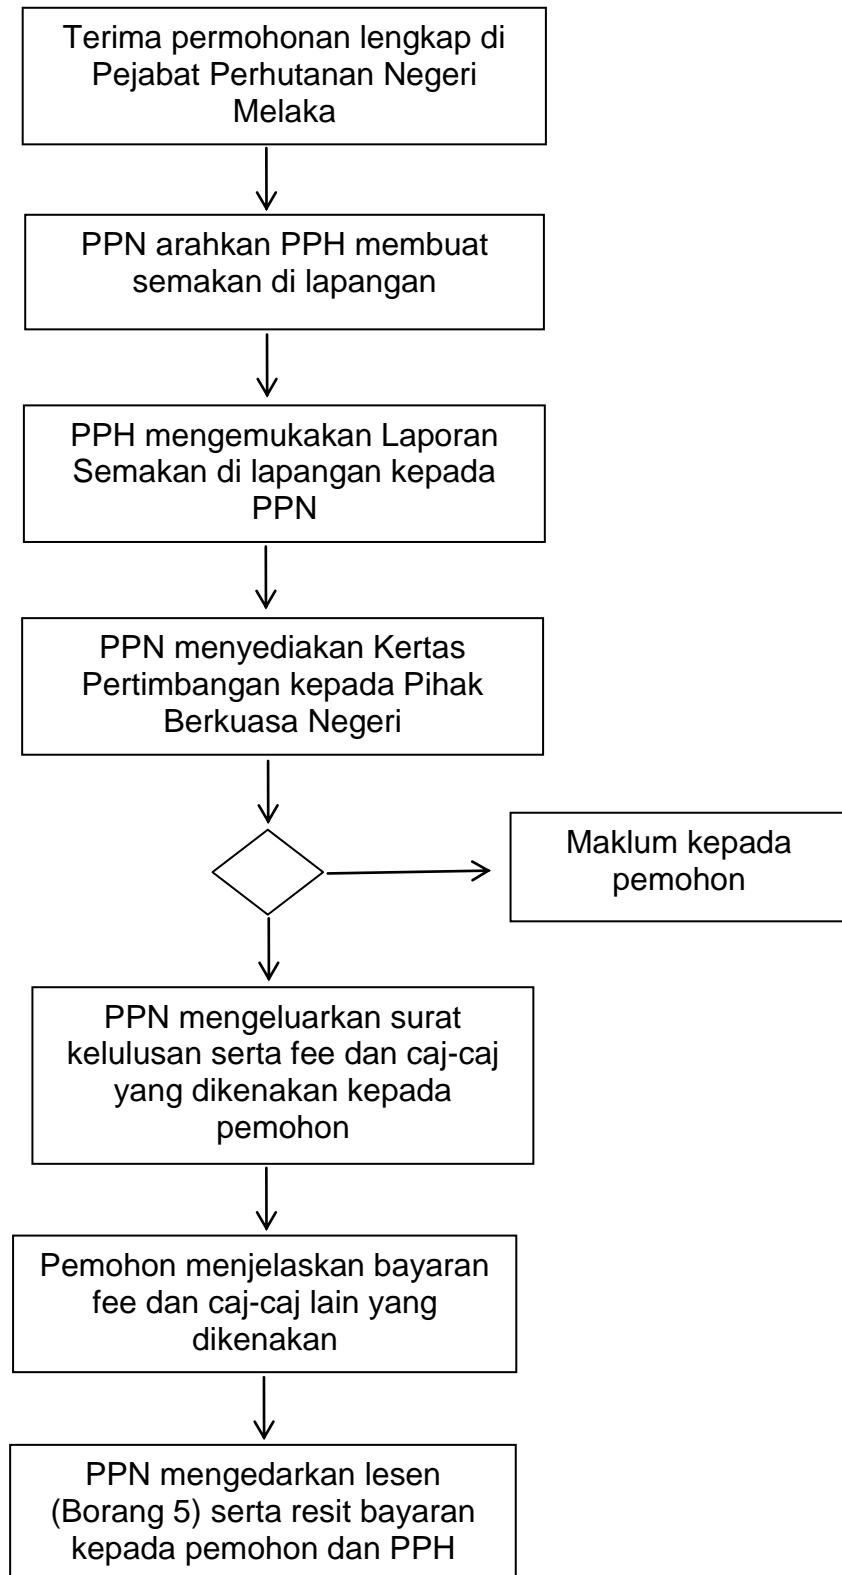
Terima permohonan lengkap di Pejabat Perhutanan Negeri Melaka

PPN arahkan PPH membuat semakan di lapangan

PPH mengemukakan Laporan Semakan di lapangan kepada PPN

PPN menyediakan Kertas Pertimbangan kepada Pihak Berkuasa Negeri

Maklum kepada pemohon

PPN mengeluarkan surat kelulusan serta fee dan caj-caj yang dikenakan kepada pemohon

Pemohon menjelaskan bayaran fee dan caj-caj lain yang dikenakan

PPN mengedarkan lesen (Borang 5) serta resit bayaran kepada pemohon dan PPH